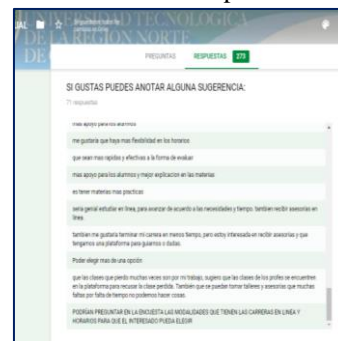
JAL DE LA REGIÓN NORTE

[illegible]

PREGUNTAS RESPUESTAS 273

SI GUSTAS PUEDES ANOTAR ALGUNA SUGERENCIA:

71 respuestas

mas apoyo para los alumnos

me gustaría que haya mas flexibilidad en los horarios

que sean mas rapidas y efectivas a la forma de evaluar

mas apoyo para los alumnos y mejor explicacion en las materias

es tener materias mas practicas

seria genial estudiar en línea, para avanzar de acuerdo a las necesidades y tiempo. tambien recibir asesorias en línea.

tambien me gustaría terminar mi carrera en menos tiempo, pero estoy interesada en recibir asesorias y que tengamos una plataforma para guiarnos o dudas.

Poder elegir mas de una opción

que las clases que pierdo muchas veces son por mi trabajo, sugiero que las clases de los profes se encuentren en la plataforma para recuperar la clase perdida. También que se puedan tomar talleres y asesorias que muchas faltas por falta de tiempo no podemos hacer cosas.

PODRÍAN PREGUNTAR EN LA ENCUESTA LAS MODALIDADES QUE TIENEN LAS CARRERAS EN LÍNEA Y HORARIOS PARA QUE EL INTERESADO PUEDA ELEGIR